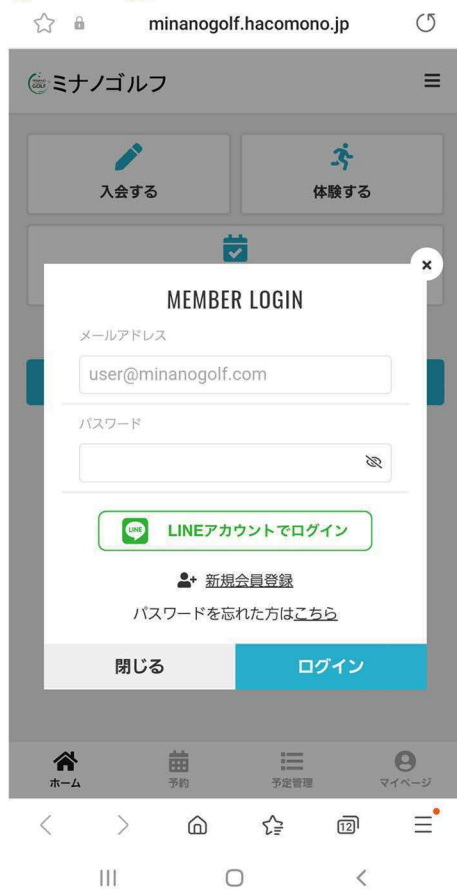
minanogolf.hacomono.jp

ミナノゴルフ

入会する

体験する

MEMBER LOGIN

メールアドレス

user@minanogolf.com

パスワード

LINE LINEアカウントでログイン

新規会員登録

パスワードを忘れた方はこちら

閉じる

ログイン

ホーム

予約

予定管理

マイページ

12